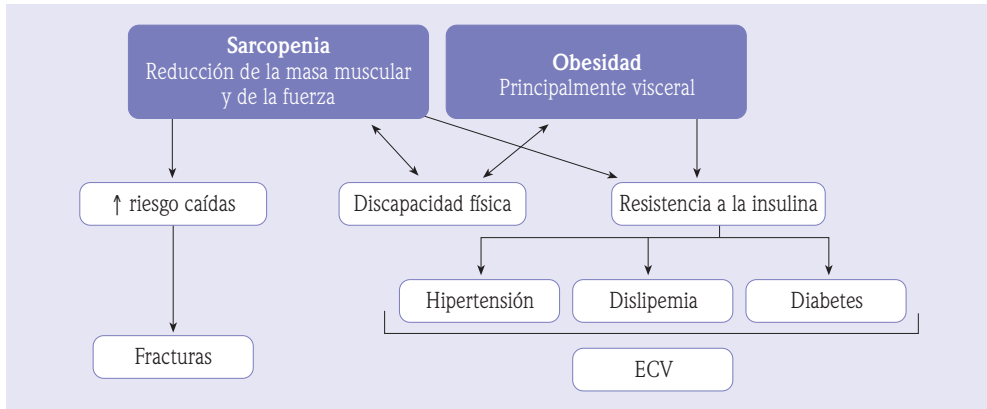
**Sarcopenia**
Reducción de la masa muscular y de la fuerza

**Obesidad**
Principalmente visceral

↑ riesgo caídas

Discapacidad física

Resistencia a la insulina

Hipertensión

Dislipemia

Diabetes

Fracturas

ECV